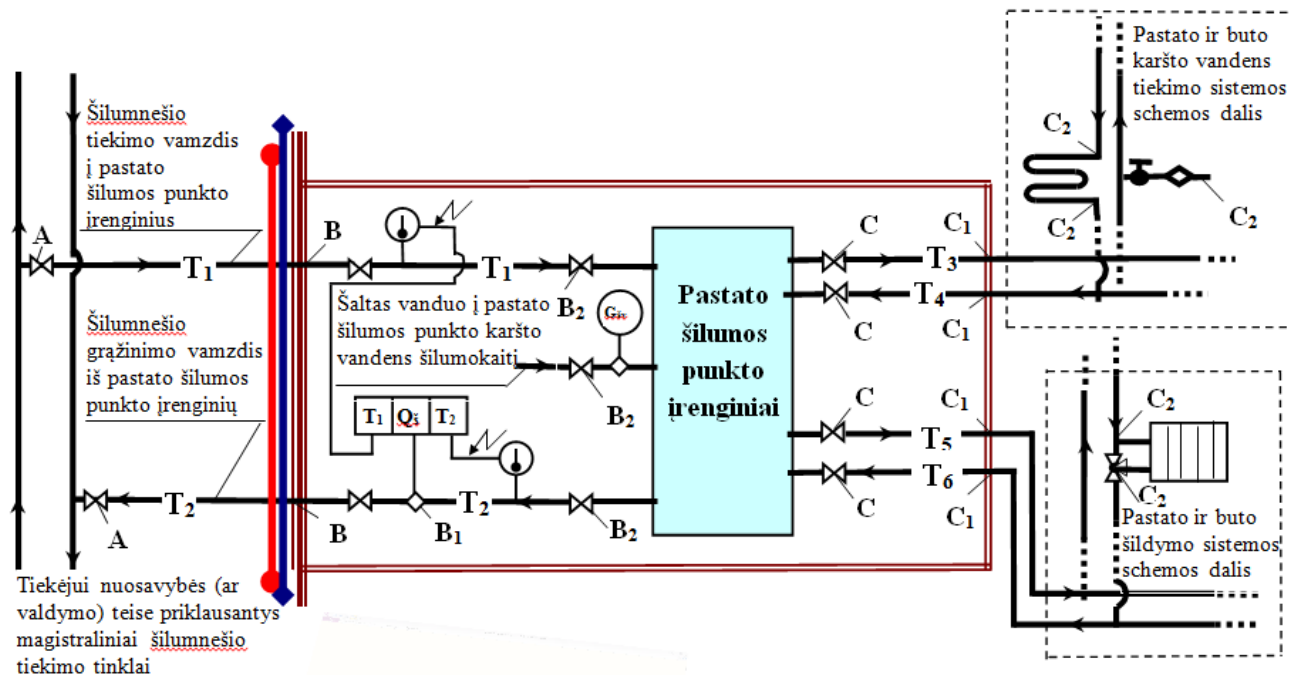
Pastato ir buto karšto vandens tiekimo sistemos schemos dalis

Šilumnešio tiekimo vamzdis į pastato šilumos punkto įrenginius

A

$T_1$

B

$T_1$

$B_2$

$C_2$

$C_2$

$C_2$

C

$C_1$

$T_3$

$T_4$

C

$C_1$

Šaltas vanduo į pastato šilumos punkto karšto vandens šilumokaiti

$G_{kv}$

Pastato šilumos punkto įrenginiai

Šilumnešio grąžinimo vamzdis iš pastato šilumos punkto įrenginių

$B_2$

$T_1$ | $Q_š$ | $T_2$

C

$C_1$

$C_2$

$T_5$

C

$T_6$

$C_2$

C

$C_1$

$T_2$

A

B

$B_1$

$T_2$

$B_2$

Pastato ir buto šildymo sistemos schemos dalis

Tiekėjui nuosavybės (ar valdymo) teise priklausantys magistraliniai šilumnešio tiekimo tinklai